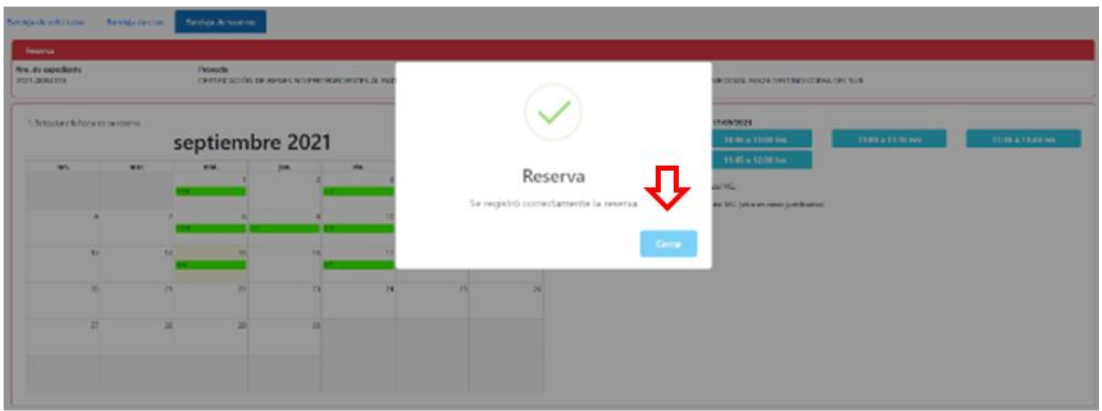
Bandeja de solicitudes Bandeja de citas Bandeja de reservas

Reserva

Nro. de expediente
2021-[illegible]

Proyecto
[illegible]

1. Seleccione la fecha de su reserva

septiembre 2021

| lun. | mar. | mié. | jue. | vie. | | |
|---|---|---|---|---|---|---|
| | | 1 | 2 | 3 | | |
| 6 | 7 | 8 | 9 | 10 | | |
| 13 | 14 | 15 | 16 | 17 | | |
| 20 | 21 | 22 | 23 | 24 | 25 | 26 |
| 27 | 28 | 29 | 30 | | | |

17/09/2021

10:30 a 11:00 hrs

11:00 a 11:30 hrs

11:30 a 12:00 hrs

11:45 a 12:00 hrs

Reserva

Se registró correctamente la reserva

Cerrar